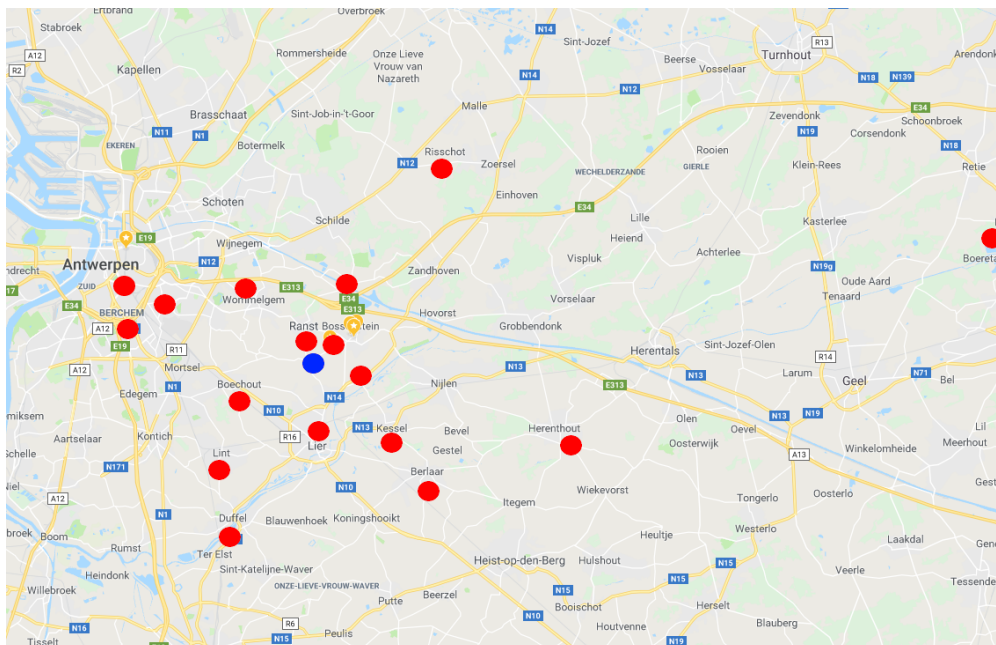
Ertbrand
Overbroek
Stabroek
Rommersheide
Onze Lieve Vrouw van Nazareth
N14
Sint-Jozef
Turnhout
R13
Arendonk
A12
R2
Kapellen
N14
Beerse
Vosselaar
N18
N139
Brasschaat
Sint-Job-in-'t-Goor
Malle
N12
E34
N11
N1
Zevendonk
Schoonbroek
EKEREN
Botermelk
Risschot
N19
Corsendonk
N12
Zoersel
Rooien
N18
WECHELDERZANDE
GIERLE
Klein-Rees
Retie
Schoten
Einhoven
E34
Schilde
Lille
Kasterlee
E19
Wijnegem
Heiend
Achterlee
Antwerpen
N12
Zandhoven
Vispluk
N19g
Boeretang
ndrecht
ZUID
Wommelgem
E313
E34
Oude Aard
17
E34
E313
Vorselaar
Tenaard
BERCHEM
Ranst
Bosschenstein
Hovorst
A12
Grobbendonk
E19
R11
Herentals
Sint-Jozef-Olen
Mortsel
N13
R14
A12
N1
Nijlen
N13
E313
Larum
Geel
N71
Bel
Boechout
N14
Edegem
N10
Olen
Oevel
miksem
N13
N19
Lil
Aartselaar
Kontich
R16
Lier
N13
Kessel
Bevel
Herenthout
Oosterwijk
A13
Winkelomheide
Meerhout
Schelle
Lint
Gestel
N171
Berlaar
N10
Wiekevorst
Tongerlo
Oosterlo
Gest
Niel
A12
Itegem
Duffel
Blauwenhoek
Koningshooikt
N1
Westerlo
broek
Boom
Heultje
Laakdal
Gen
Rumst
Ter Elst
Heist-op-den-Berg
Hulshout
Sint-Katelijne-Waver
N15
N15
Veerle
Heindonk
ONZE-LIEVE-VROUW-WAVER
N15
Tessende
Willebroek
Putte
Beerzel
Booischot
R6
Herselt
N16
N15
N10
Blauberg
Tisselt
Peulis
Houtvenne
N19